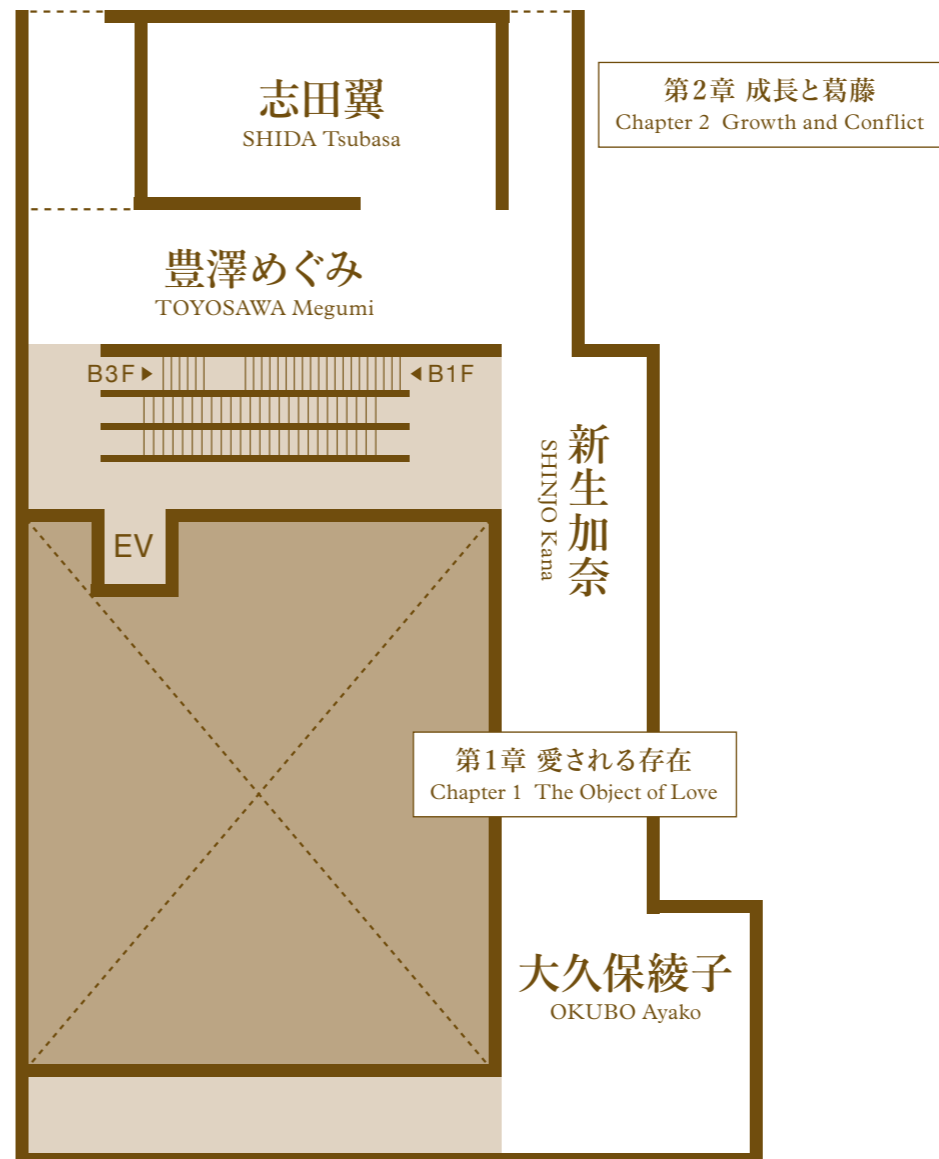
志田翼
SHIDA Tsubasa

第2章 成長と葛藤
Chapter 2 Growth and Conflict

豊澤めぐみ
TOYOSAWA Megumi

B3F ▶

◀ B1F

新生加奈
SHINJO Kana

EV

第1章 愛される存在
Chapter 1 The Object of Love

大久保綾子
OKUBO Ayako